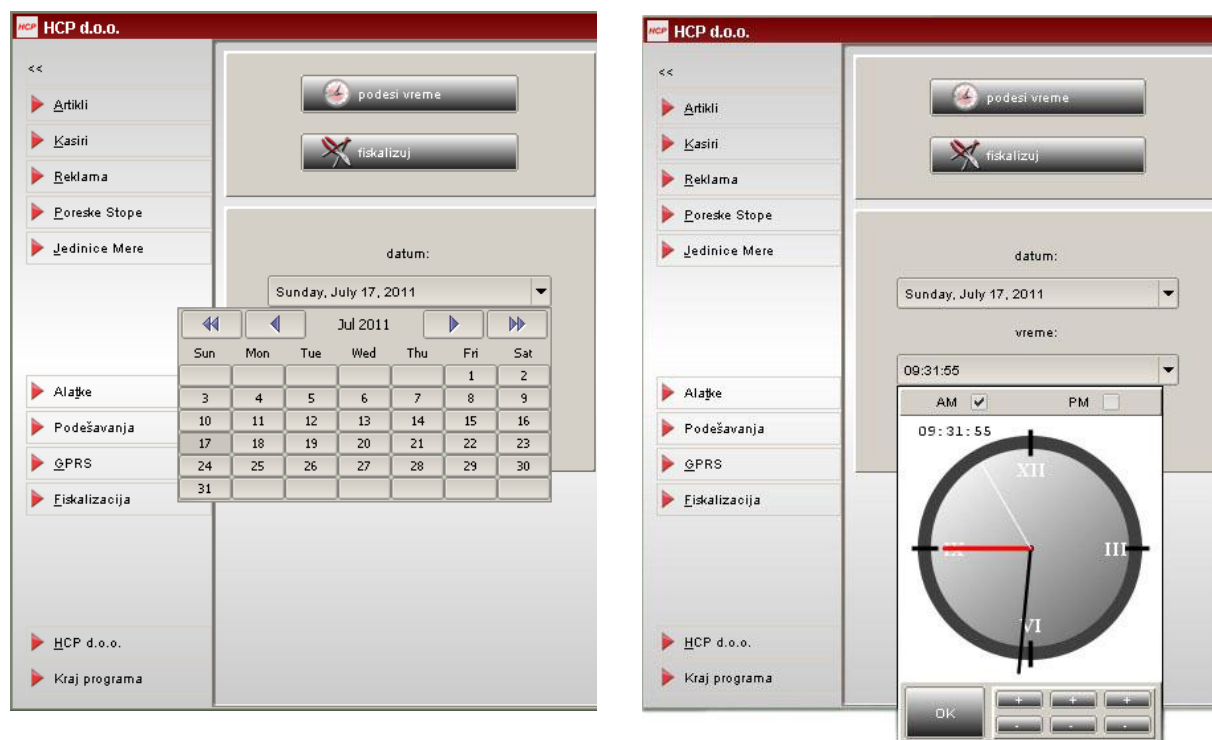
HCP HCP d.o.o.

<<

Artikli

Kasiri

Reklama

Poreske Stope

Jedinice Mere

Alatke

Podešavanja

GPRS

Fiskalizacija

HCP d.o.o.

Kraj programa

podesi vreme

fiskalizuj

datum:

Sunday, July 17, 2011

Jul 2011

| Sun | Mon | Tue | Wed | Thu | Fri | Sat |
|---|---|---|---|---|---|---|
| | | | | | 1 | 2 |
| 3 | 4 | 5 | 6 | 7 | 8 | 9 |
| 10 | 11 | 12 | 13 | 14 | 15 | 16 |
| 17 | 18 | 19 | 20 | 21 | 22 | 23 |
| 24 | 25 | 26 | 27 | 28 | 29 | 30 |
| 31 | | | | | | |

HCP HCP d.o.o.

<<

Artikli

Kasiri

Reklama

Poreske Stope

Jedinice Mere

Alatke

Podešavanja

GPRS

Fiskalizacija

HCP d.o.o.

Kraj programa

podesi vreme

fiskalizuj

datum:

Sunday, July 17, 2011

vreme:

09:31:55

AM PM

09:31:55

XII

III

VI

IX

OK

+ + +

- - -